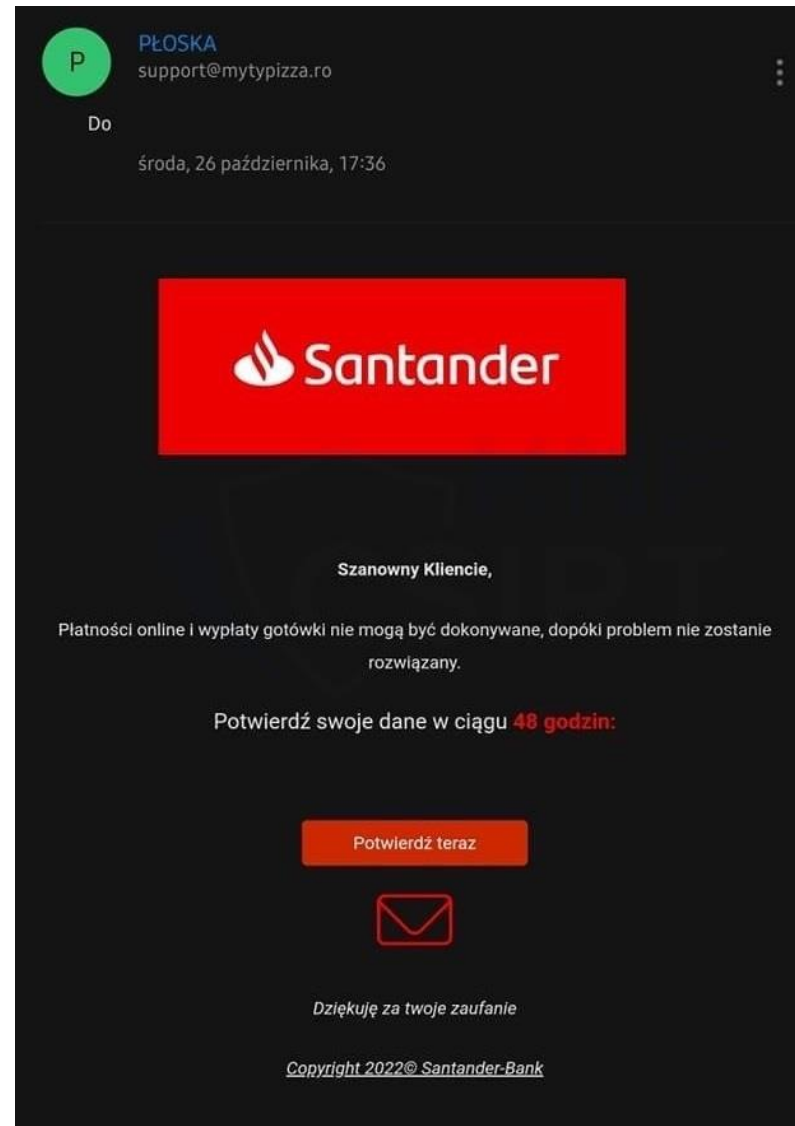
P
PŁOSKA
support@mytypizza.ro

Do

środa, 26 października, 17:36

Santander

Szanowny Kliencie,

Płatności online i wypłaty gotówki nie mogą być dokonywane, dopóki problem nie zostanie rozwiązany.

Potwierdź swoje dane w ciągu 48 godzin:

Potwierdź teraz

Dziękuję za twoje zaufanie

Copyright 2022© Santander-Bank